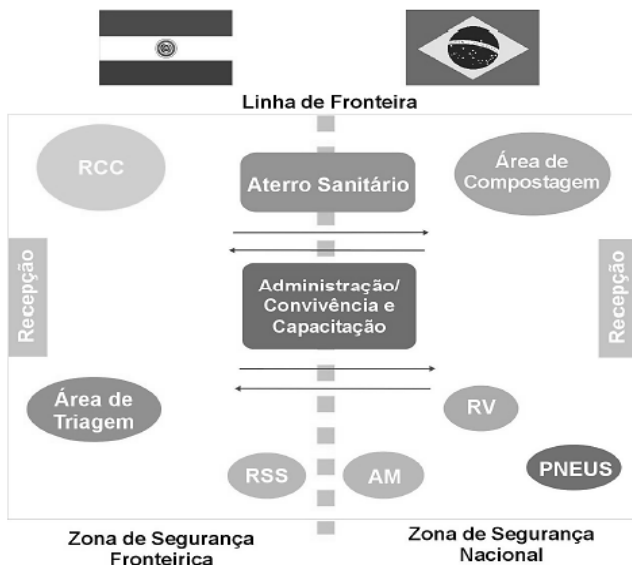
Linha de Fronteira

RCC

Aterro Sanitário

Área de Compostagem

Recepção

Administração/ Convivência e Capacitação

Recepção

Área de Triagem

RV

RSS

AM

PNEUS

Zona de Segurança Fronteirica

Zona de Segurança Nacional